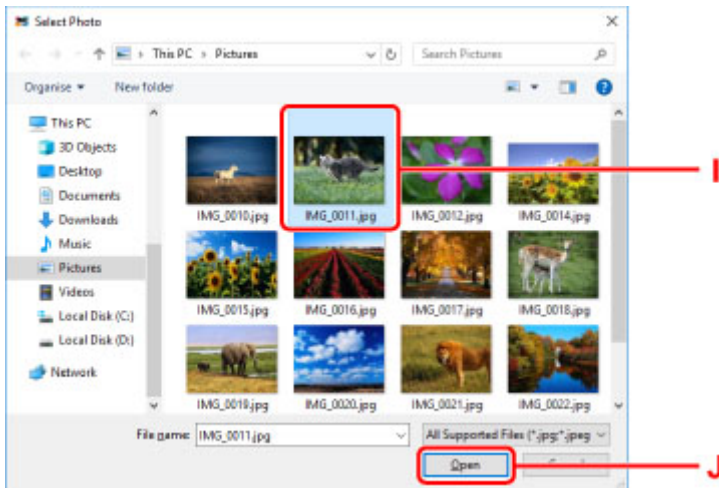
Select Photo

This PC > Pictures

Search Pictures

Organise ▾ New folder

This PC
3D Objects
Desktop
Documents
Downloads
Music
Pictures
Videos
Local Disk (C:)
Local Disk (D:)
Network

IMG_0010.jpg
IMG_0011.jpg
IMG_0012.jpg
IMG_0014.jpg
IMG_0015.jpg
IMG_0016.jpg
IMG_0017.jpg
IMG_0018.jpg
IMG_0019.jpg
IMG_0020.jpg
IMG_0021.jpg
IMG_0022.jpg

File name: IMG_0011.jpg

All Supported Files (*.jpg;*.jpeg

Open

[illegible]

I

J